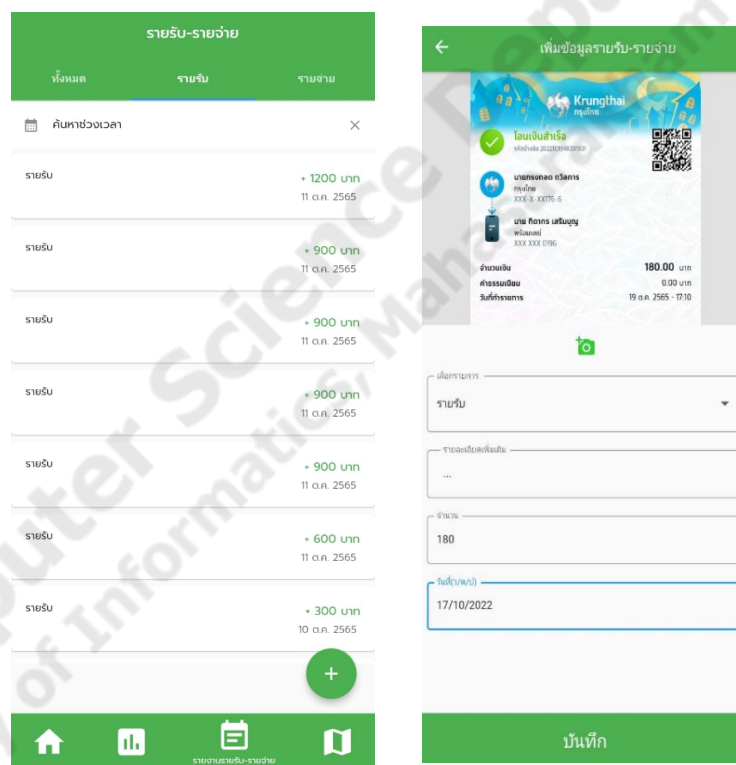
รายรับ-รายจ่าย

ทั้งหมด รายรับ รายจ่าย

ค้นหาช่วงเวลา ×

รายรับ + 1200 บาท 11 ต.ค. 2565

รายรับ + 900 บาท 11 ต.ค. 2565

รายรับ + 900 บาท 11 ต.ค. 2565

รายรับ + 900 บาท 11 ต.ค. 2565

รายรับ + 900 บาท 11 ต.ค. 2565

รายรับ + 600 บาท 11 ต.ค. 2565

รายรับ + 300 บาท 10 ต.ค. 2565

+

รายงานรายรับ-รายจ่าย

เพิ่มข้อมูลรายรับ-รายจ่าย

Krungthai กรุงไทย

โอนเงินสำเร็จ

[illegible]

นายกรกฎ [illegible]
กรุงไทย
XXX-X-XX175-6

นาย กิตากร เสริมบุญ
พร้อมเพย์
XXX XXX 0196

จำนวนเงิน 180.00 บาท
ค่าธรรมเนียม 0.00 บาท
วันที่ทำรายการ 19 ต.ค. 2565 - 17:10

เลือกรายการ
รายรับ

รายละเอียดเพิ่มเติม
...

จำนวน
180

วันที่(ว/ด/ป)
17/10/2022

บันทึก